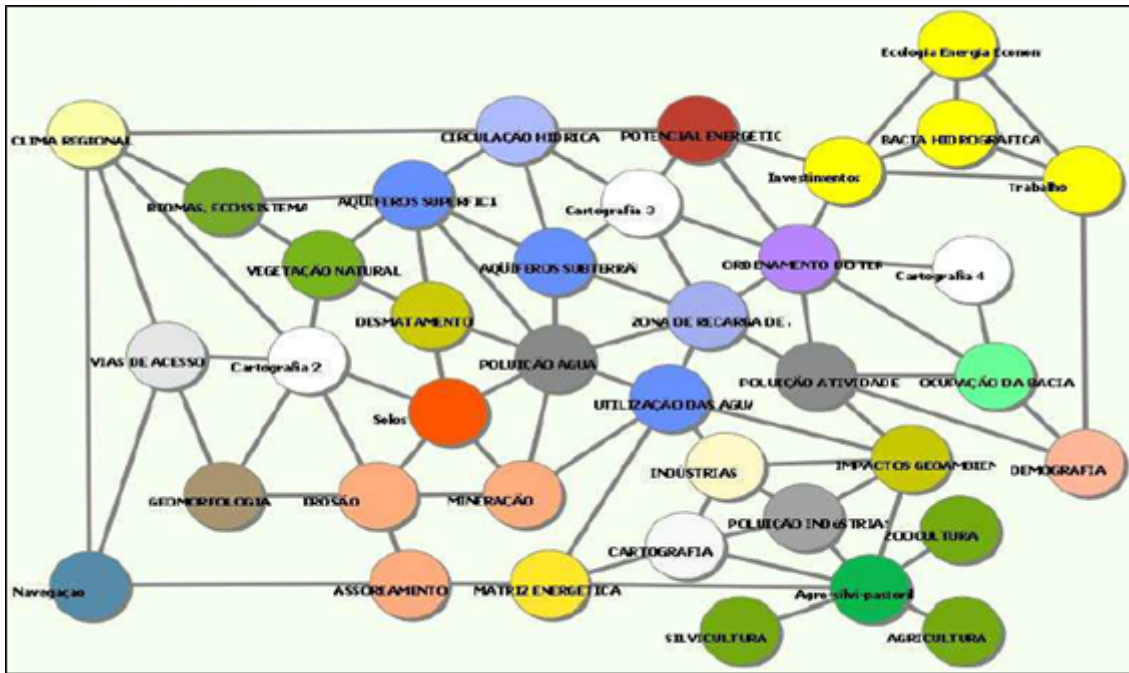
Ecologia Energia Econom

CLIMA REGIONAL

CIRCULAÇÃO HÍDRICA

POTENCIAL ENERGÉTIC

BACIA HIDROGRÁFICA

Investimentos

Trabalho

BIOMAS, ECOSSISTEMA

AQUÍFEROS SUPERFICI

Cartografia 3

VEGETAÇÃO NATURAL

AQUÍFEROS SUBTERRÂ

ORDENAMENTO DO TER

Cartografia 4

DESMATAMENTO

ZONA DE RECARGA DE

VIAS DE ACESSO

Cartografia 2

POLUIÇÃO ÁGUA

POLUIÇÃO ATIVIDADE

OCUPAÇÃO DA BACIA

Solos

UTILIZAÇÃO DAS ÁGUA

INDUSTRIAS

IMPACTOS GEOAMBIEN

DEMOGRAFIA

GEOMORFOLOGIA

EROSÃO

MINERAÇÃO

POLUIÇÃO INDUSTRIA

ZOOCULTURA

CARTOGRAFIA

Navegação

ASSOREAMENTO

MATRIZ ENERGÉTICA

Agro-silvi-pastoril

SILVICULTURA

AGRICULTURA